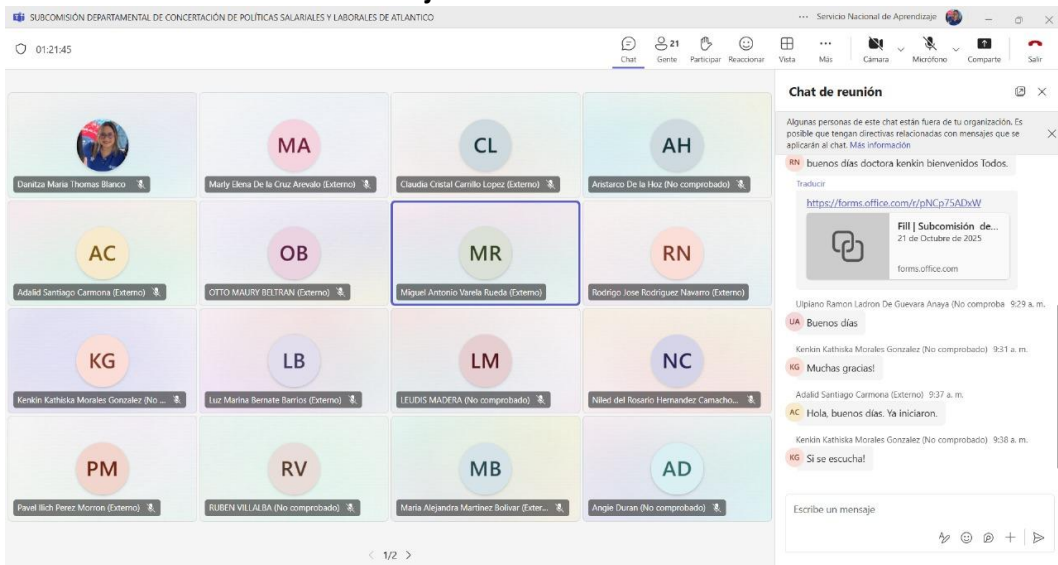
SUBCOMISIÓN DEPARTAMENTAL DE CONCERTACIÓN DE POLÍTICAS SALARIALES Y LABORALES DE ATLANTICO

... Servicio Nacional de Aprendizaje

01:21:45

Chat
21 Gente
Participar
Reaccionar
Vista
Más
Cámara
Micrófono
Comparte
Salir

Danitza Maria Thomas Blanco

MA
Marly Elena De la Cruz Arevalo (Externo)

CL
Claudia Cristal Carrillo Lopez (Externo)

AH
Aristarco De la Hoz (No comprobado)

AC
Adalid Santiago Carmona (Externo)

OB
OTTO MAURY BELTRAN (Externo)

MR
Miguel Antonio Varela Rueda (Externo)

RN
Rodrigo Jose Rodriguez Navarro (Externo)

KG
Kenkin Kathiska Morales Gonzalez (No ...

LB
Luz Marina Bernate Barrios (Externo)

LM
LEUDIS MADERA (No comprobado)

NC
Niled del Rosario Hernandez Camacho...

PM
Pavel Ilich Perez Morron (Externo)

RV
RUBEN VILLALBA (No comprobado)

MB
Maria Alejandra Martinez Bolivar (Exter...

AD
Angie Duran (No comprobado)

< 1/2 >

Chat de reunión

Algunas personas de este chat están fuera de tu organización. Es posible que tengan directivas relacionadas con mensajes que se aplicarán al chat. Más información

RN buenos días doctora kenkin bienvenidos Todos.
Traducir
https://forms.office.com/r/pNCp75ADxW
Fill | Subcomisión de...
21 de Octubre de 2025
forms.office.com

Ulpiano Ramon Ladron De Guevara Anaya (No comproba 9:29 a. m.
UA Buenos días

Kenkin Kathiska Morales Gonzalez (No comprobado) 9:31 a. m.
KG Muchas gracias!

Adalid Santiago Carmona (Externo) 9:37 a. m.
AC Hola, buenos días. Ya iniciaron.

Kenkin Kathiska Morales Gonzalez (No comprobado) 9:38 a. m.
KG Si se escucha!

Escribe un mensaje